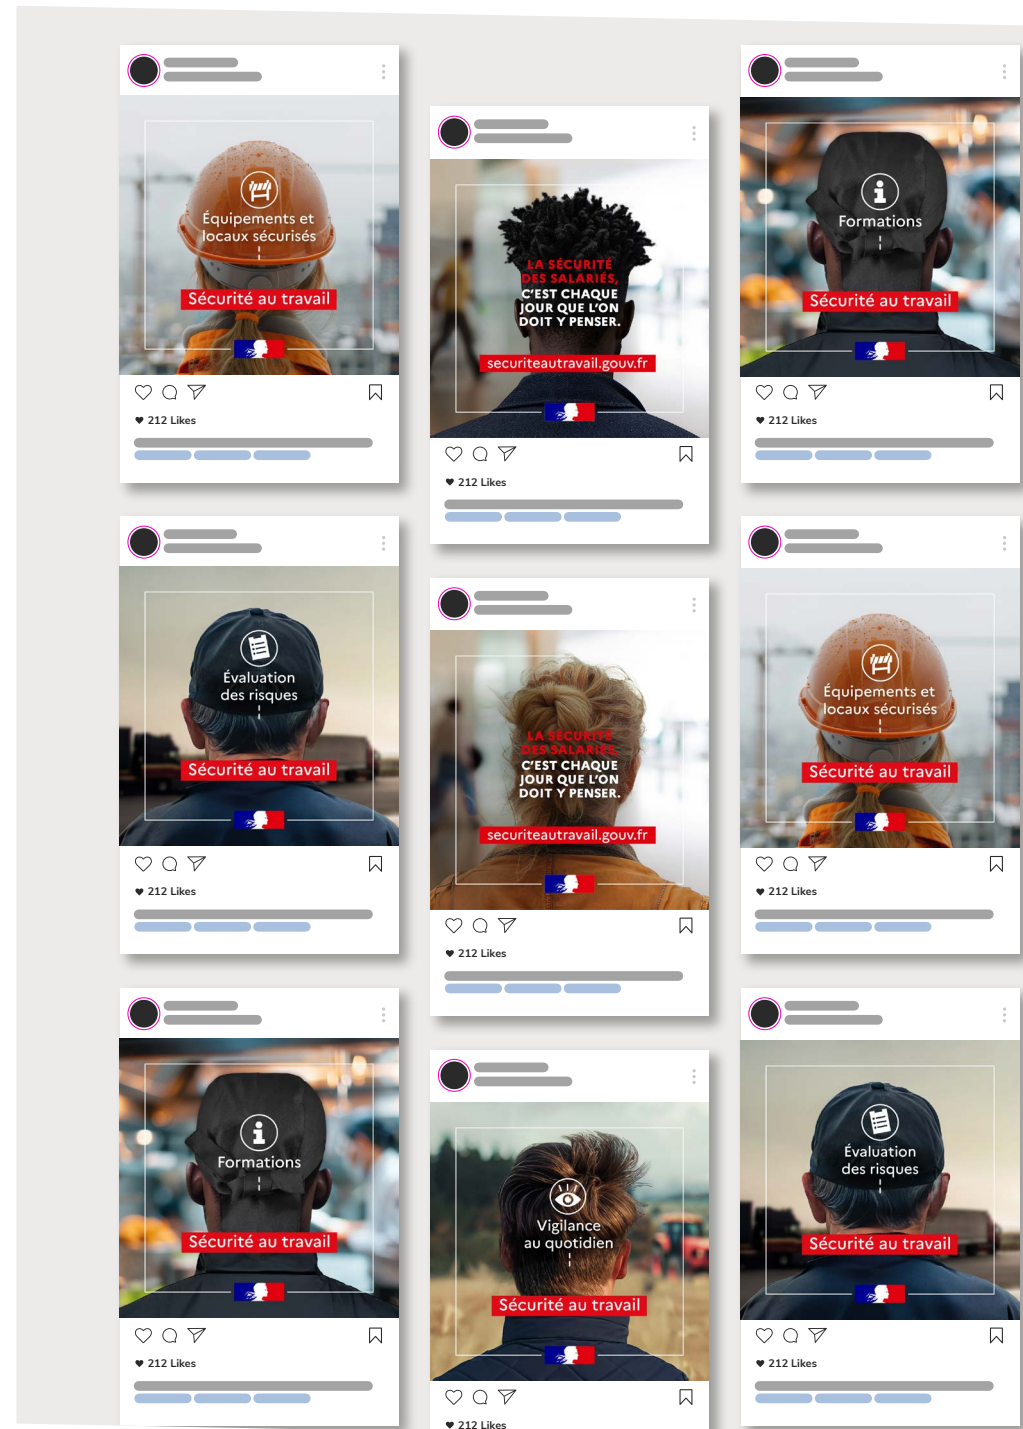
Équipements et locaux sécurisés
Sécurité au travail
212 Likes

LA SÉCURITÉ DES SALARIÉS, C'EST CHAQUE JOUR QUE L'ON DOIT Y PENSER.
securiteautravail.gouv.fr
212 Likes

Formations
Sécurité au travail
212 Likes

Évaluation des risques
Sécurité au travail
212 Likes

LA SÉCURITÉ DES SALARIÉS, C'EST CHAQUE JOUR QUE L'ON DOIT Y PENSER.
securiteautravail.gouv.fr
212 Likes

Équipements et locaux sécurisés
Sécurité au travail
212 Likes

Formations
Sécurité au travail
212 Likes

Vigilance au quotidien
Sécurité au travail
212 Likes

Évaluation des risques
Sécurité au travail
212 Likes